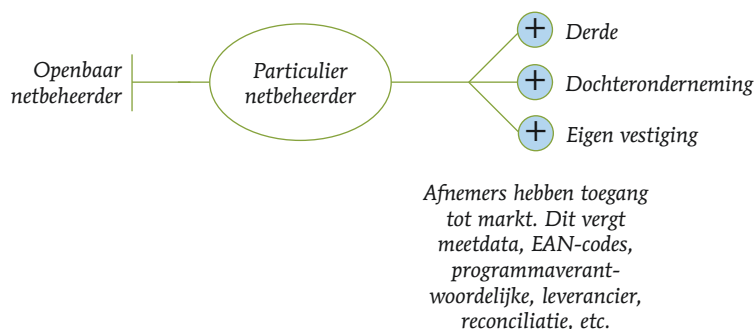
Openbaar netbeheerder

Particulier netbeheerder

Derde

Dochteronderneming

Eigen vestiging

Afnemers hebben toegang tot markt. Dit vergt meetdata, EAN-codes, programmaverantwoordelijke, leverancier, reconciliatie, etc.